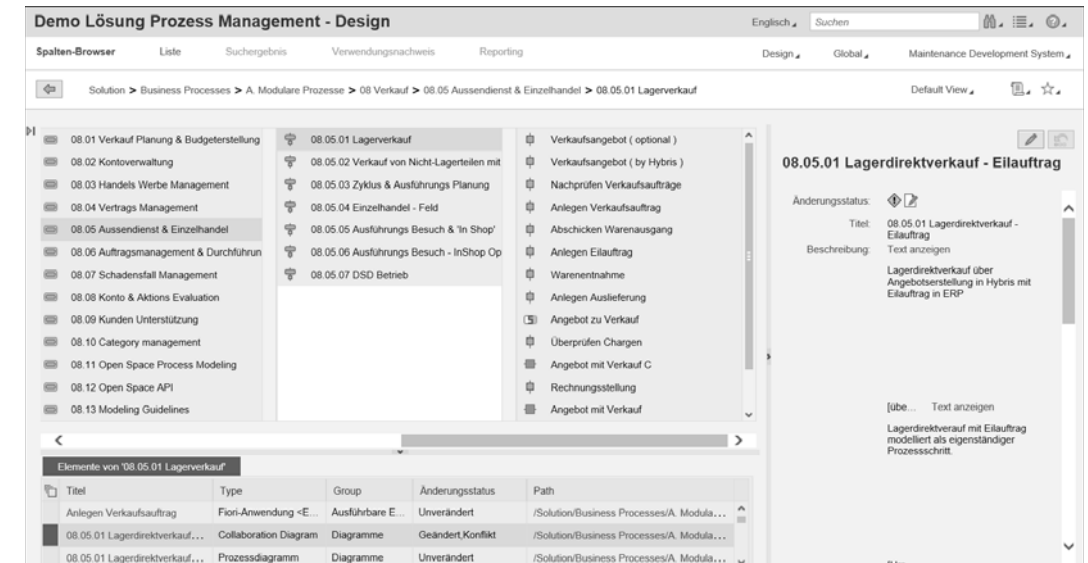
Demo Lösung Prozess Management - Design

Englisch Suchen

Spalten-Browser Liste Suchergebnis Verwendungsnachweis Reporting

Design Global Maintenance Development System

Solution > Business Processes > A. Modulare Prozesse > 08 Verkauf > 08.05 Aussendienst & Einzelhandel > 08.05.01 Lagerverkauf

Default View

08.01 Verkauf Planung & Budgeterstellung
08.02 Kontoverwaltung
08.03 Handels Werbe Management
08.04 Vertrags Management
08.05 Aussendienst & Einzelhandel
08.06 Auftragsmanagement & Durchführun
08.07 Schadensfall Management
08.08 Konto & Aktions Evaluation
08.09 Kunden Unterstützung
08.10 Category management
08.11 Open Space Process Modeling
08.12 Open Space API
08.13 Modeling Guidelines

08.05.01 Lagerverkauf
08.05.02 Verkauf von Nicht-Lagerteilen mit
08.05.03 Zyklus & Ausführungs Planung
08.05.04 Einzelhandel - Feld
08.05.05 Ausführungs Besuch & 'In Shop'
08.05.06 Ausführungs Besuch - InShop Op
08.05.07 DSD Betrieb

Verkaufsangebot ( optional )
Verkaufsangebot ( by Hybris )
Nachprüfen Verkaufsaufträge
Anlegen Verkaufsauftrag
Abschicken Warenausgang
Anlegen Eilauftrag
Warenentnahme
Anlegen Auslieferung
Angebot zu Verkauf
Überprüfen Chargen
Angebot mit Verkauf C
Rechnungsstellung
Angebot mit Verkauf

08.05.01 Lagerdirektverkauf - Eilauftrag

Änderungsstatus:
Titel: 08.05.01 Lagerdirektverkauf - Eilauftrag
Beschreibung: Text anzeigen
Lagerdirektverkauf über Angebotserstellung in Hybris mit Eilauftrag in ERP

[übe... Text anzeigen
Lagerdirektverauf mit Eilauftrag modelliert als eigenständiger Prozessschritt.

Elemente von '08.05.01 Lagerverkauf'

| Titel | Type | Group | Änderungsstatus | Path |
|---|---|---|---|---|
| Anlegen Verkaufsauftrag | Fiori-Anwendung <E... | Ausführbare E... | Unverändert | /Solution/Business Processes/A. Modula... |
| 08.05.01 Lagerdirektverkauf... | Collaboration Diagram | Diagramme | Geändert,Konflikt | /Solution/Business Processes/A. Modula... |
| 08.05.01 Lagerdirektverkauf... | Prozessdiagramm | Diagramme | Unverändert | /Solution/Business Processes/A. Modula... |